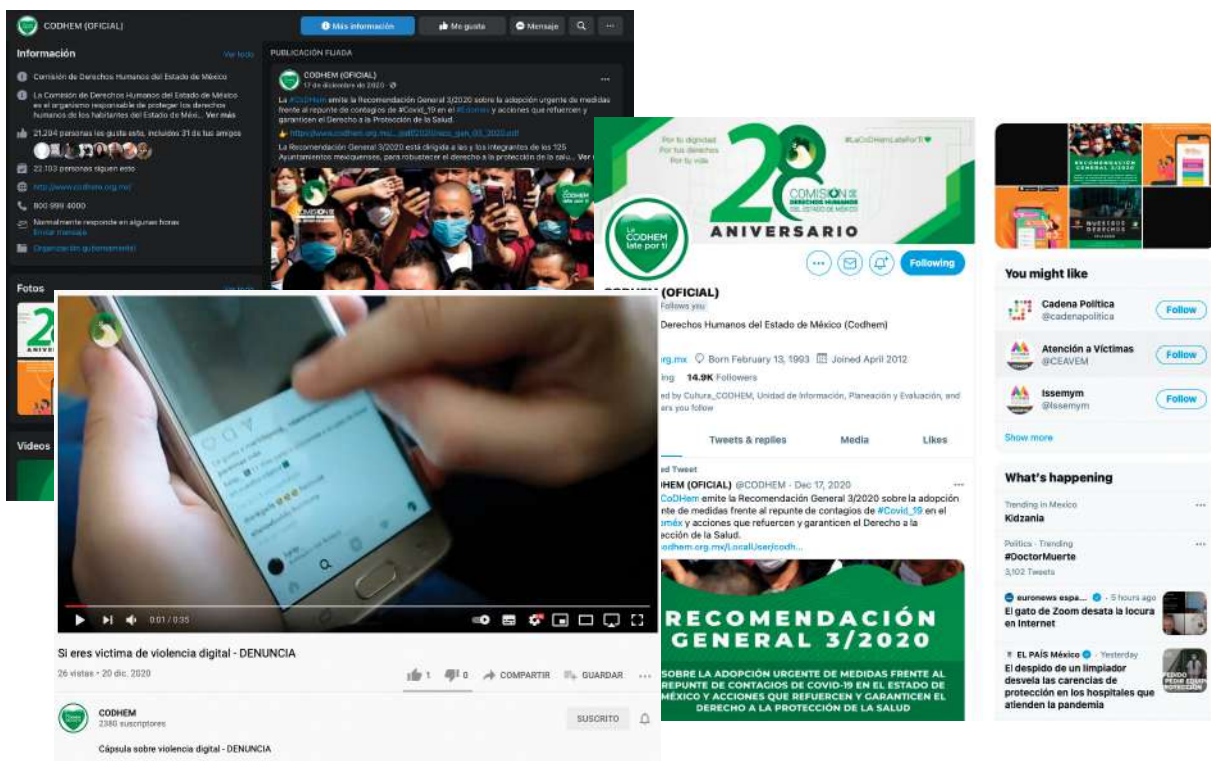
CODHEM (OFICIAL)

Más información

Me gusta

Mensaje

Información

Ver todo

Comisión de Derechos Humanos del Estado de México

La Comisión de Derechos Humanos del Estado de México es el organismo responsable de proteger los derechos humanos de los habitantes del Estado de Méx... Ver más

21,294 personas les gusta esto, incluidos 31 de tus amigos

22,103 personas siguen esto

http://www.codhem.org.mx/

800 999 4000

Normalmente responde en algunas horas
Enviar mensaje

Organización gubernamental

Fotos

Ver todo

Videos

PUBLICACIÓN FIJADA

CODHEM (OFICIAL)
17 de diciembre de 2020

La #CoDHem emite la Recomendación General 3/2020 sobre la adopción urgente de medidas frente al repunte de contagios de #Covid_19 en el #Edomex y acciones que refuercen y garanticen el Derecho a la Protección de la Salud.

https://www.codhem.org.mx/...pdf/2020/reco_gen_03_2020.pdf

La Recomendación General 3/2020 está dirigida a las y los integrantes de los 125 Ayuntamientos mexiquenses, para robustecer el derecho a la protección de la salu... Ver más

Por tu dignidad
Por tus derechos
Por tu vida

#LaCoDHemLatePorTi

28

COMISIÓN DE DERECHOS HUMANOS DEL ESTADO DE MÉXICO

ANIVERSARIO

La CODHEM late por ti

Following

CODHEM (OFICIAL)
Follows you

Derechos Humanos del Estado de México (Codhem)

org.mx Born February 13, 1993 Joined April 2012

ing 14.9K Followers

ed by Cultura_CODHEM, Unidad de Información, Planeación y Evaluación, and ers you follow

Tweets & replies

Media

Likes

ed Tweet

CODHEM (OFICIAL) @CODHEM · Dec 17, 2020

CoDHem emite la Recomendación General 3/2020 sobre la adopción te de medidas frente al repunte de contagios de #Covid_19 en el omex y acciones que refuercen y garanticen el Derecho a la ección de la Salud.
codhem.org.mx/LocalUser/codh...

RECOMENDACIÓN GENERAL 3/2020

SOBRE LA ADOPCIÓN URGENTE DE MEDIDAS FRENTE AL REPUNTE DE CONTAGIOS DE COVID-19 EN EL ESTADO DE MÉXICO Y ACCIONES QUE REFUERCEN Y GARANTICEN EL DERECHO A LA PROTECCIÓN DE LA SALUD

RECOMENDACIÓN GENERAL 3/2020

NUESTROS DERECHOS

You might like

Cadena Política
@cadenapolitica

Follow

Atención a Víctimas
@CEAVEM

Follow

Issemym
@Issemym

Follow

Show more

What's happening

Trending in Mexico
Kidzania

Politics · Trending
#DoctorMuerte
3,102 Tweets

euronews espa... · 5 hours ago
El gato de Zoom desata la locura en Internet

EL PAÍS México · Yesterday
El despido de un limpiador desvela las carencias de protección en los hospitales que atienden la pandemia

0:01 / 0:35

Si eres victima de violencia digital - DENUNCIA

26 vistas • 20 dic. 2020

1

0

COMPARTIR

GUARDAR

CODHEM
2380 suscriptores

SUSCRITO

Cápsula sobre violencia digital - DENUNCIA